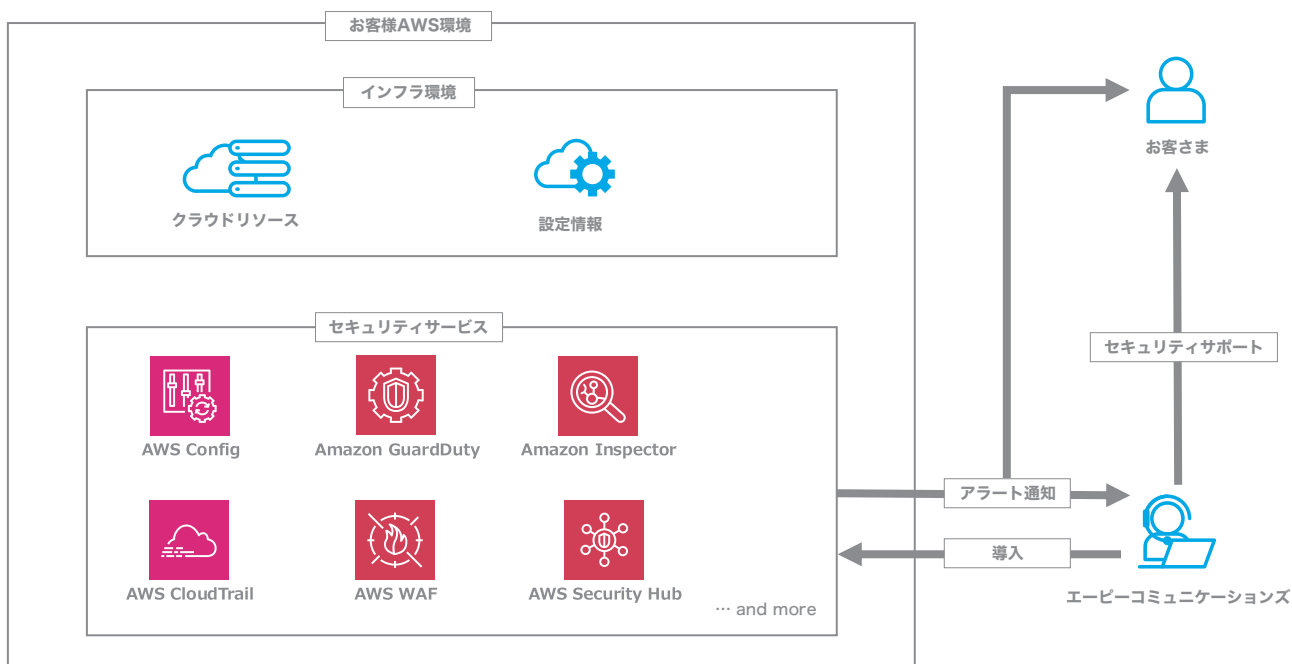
お客様AWS環境

インフラ環境

クラウドリソース

設定情報

セキュリティサービス

AWS Config

Amazon GuardDuty

Amazon Inspector

AWS CloudTrail

AWS WAF

AWS Security Hub

… and more

お客さま

セキュリティサポート

アラート通知

導入

エーピーコミュニケーションズ